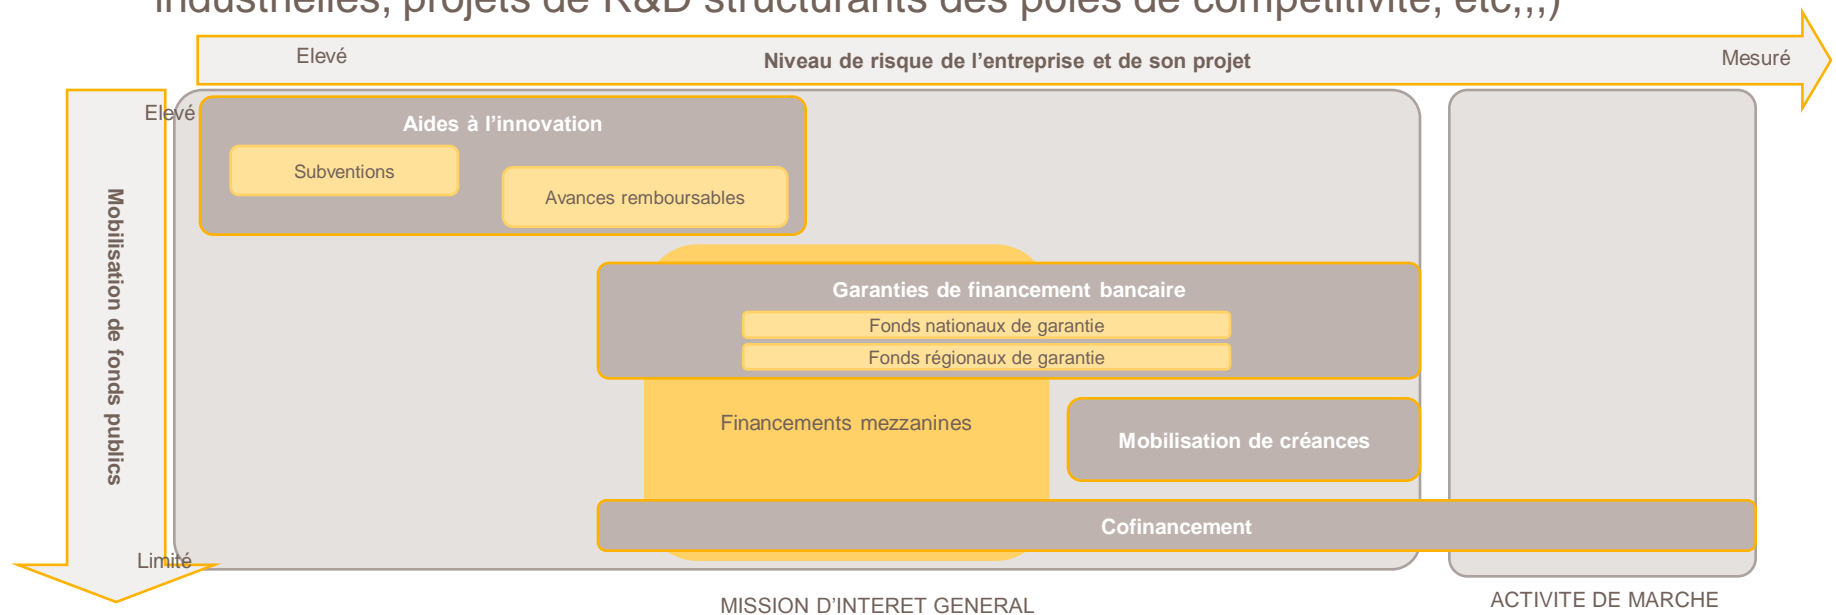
industrielles, projets de R&D structurants des pôles de compétitivité, etc,,,)

Elevé

Niveau de risque de l'entreprise et de son projet

Mesuré

Elevé

Mobilisation de fonds publics

Limité

Aides à l'innovation

Subventions

Avances remboursables

Garanties de financement bancaire

Fonds nationaux de garantie

Fonds régionaux de garantie

Financements mezzanines

Mobilisation de créances

Cofinancement

MISSION D'INTERET GENERAL

ACTIVITE DE MARCHE